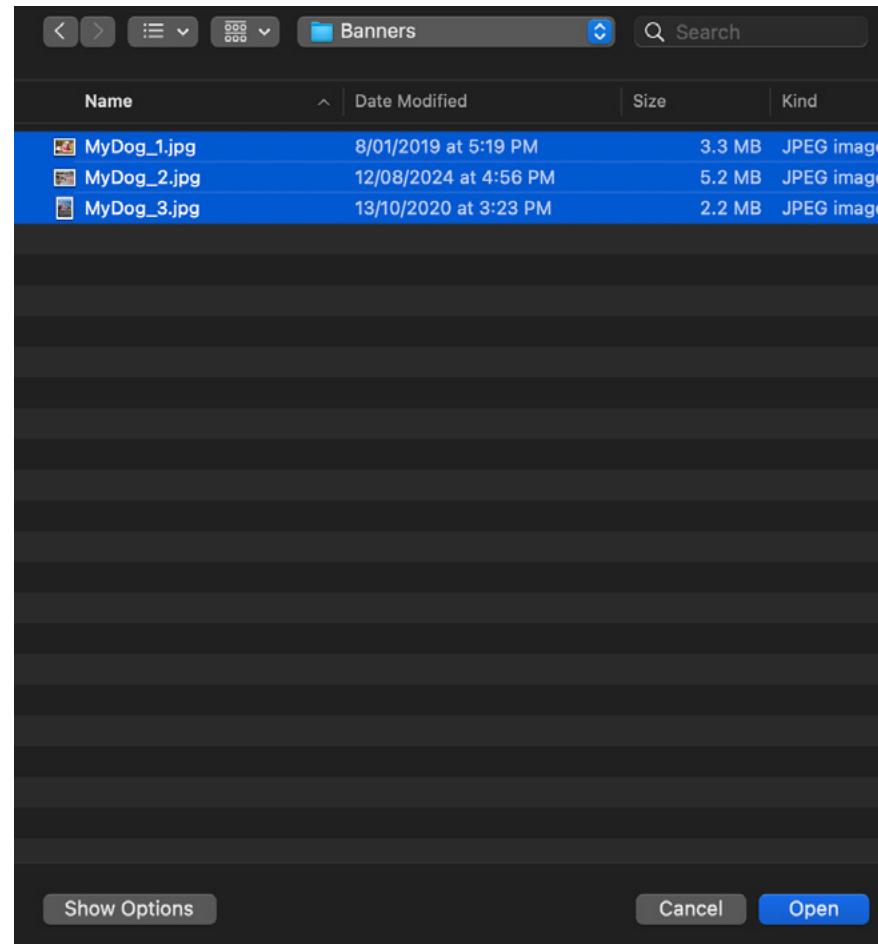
Banners

Search

| Name | Date Modified | Size | Kind |
|---|---|---|---|
| MyDog_1.jpg | 8/01/2019 at 5:19 PM | 3.3 MB | JPEG imag |
| MyDog_2.jpg | 12/08/2024 at 4:56 PM | 5.2 MB | JPEG imag |
| MyDog_3.jpg | 13/10/2020 at 3:23 PM | 2.2 MB | JPEG imag |

Show Options

Cancel

Open